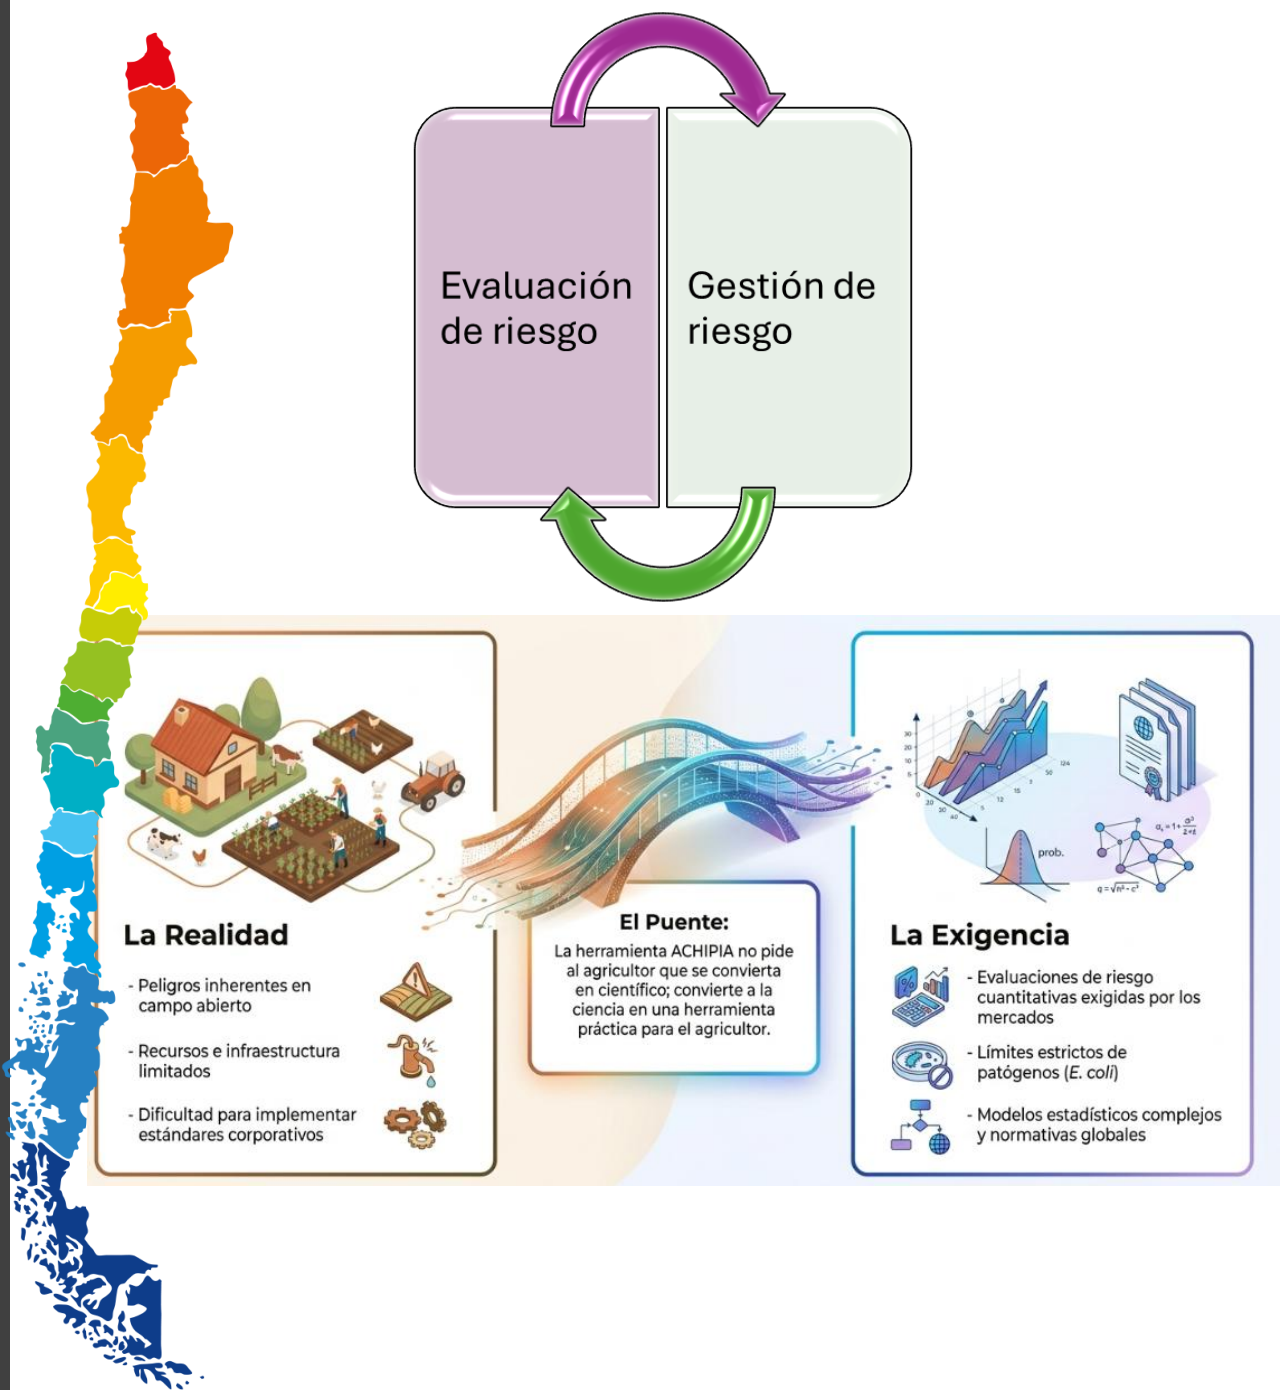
Evaluación de riesgo

Gestión de riesgo

La Realidad

- Peligros inherentes en campo abierto

- Recursos e infraestructura limitados

- Dificultad para implementar estándares corporativos

El Puente:

La herramienta ACHIPIA no pide al agricultor que se convierta en científico; convierte a la ciencia en una herramienta práctica para el agricultor.

La Exigencia

- Evaluaciones de riesgo cuantitativas exigidas por los mercados

- Límites estrictos de patógenos (E. coli)

- Modelos estadísticos complejos y normativas globales

prob.